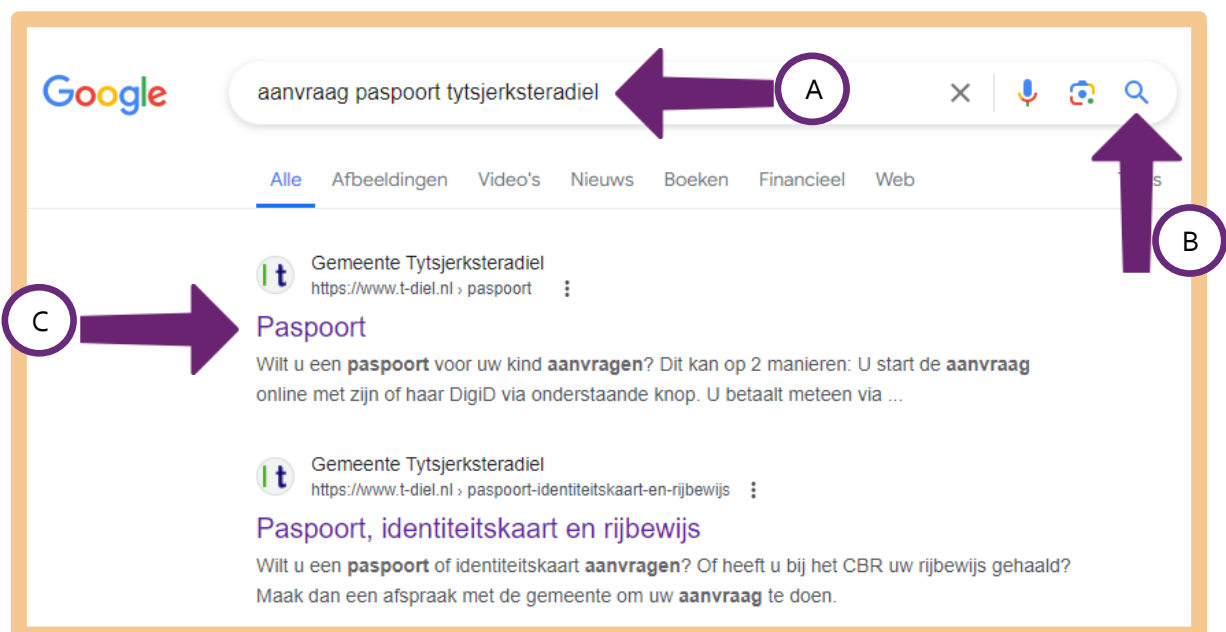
Google

aanvraag paspoort tytsjerksteradiel

A

Alle Afbeeldingen Video's Nieuws Boeken Financieel Web

B

Gemeente Tytsjerksteradiel
https://www.t-diel.nl › paspoort

C

Paspoort

Wilt u een **paspoort** voor uw kind **aanvragen**? Dit kan op 2 manieren: U start de **aanvraag** online met zijn of haar DigiD via onderstaande knop. U betaalt meteen via ...

Gemeente Tytsjerksteradiel
https://www.t-diel.nl › paspoort-identiteitskaart-en-rijbewijs

Paspoort, identiteitskaart en rijbewijs

Wilt u een **paspoort** of identiteitskaart **aanvragen**? Of heeft u bij het CBR uw rijbewijs gehaald? Maak dan een afspraak met de gemeente om uw **aanvraag** te doen.